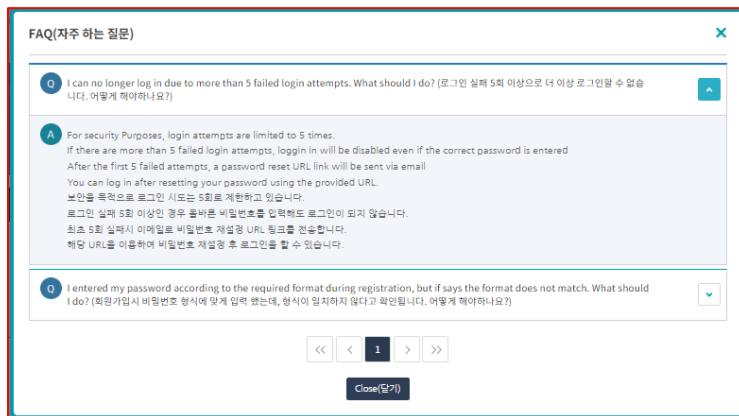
FAQ(자주 하는 질문)

×

Q I can no longer log in due to more than 5 failed login attempts. What should I do? (로그인 실패 5회 이상으로 더 이상 로그인할 수 없습니다. 어떻게 해야하나요?)

A For security Purposes, login attempts are limited to 5 times.
If there are more than 5 failed login attempts, loggin in will be disabled even if the correct password is entered
After the first 5 failed attempts, a password reset URL link will be sent via email
You can log in after resetting your password using the provided URL.
보안을 목적으로 로그인 시도는 5회로 제한하고 있습니다.
로그인 실패 5회 이상인 경우 올바른 비밀번호를 입력해도 로그인이 되지 않습니다.
최초 5회 실패시 이메일로 비밀번호 재설정 URL 링크를 전송합니다.
해당 URL을 이용하여 비밀번호 재설정 후 로그인을 할 수 있습니다.

Q I entered my password according to the required format during registration, but if says the format does not match. What should I do? (회원가입시 비밀번호 형식에 맞게 입력 했는데, 형식이 일치하지 않다고 확인됩니다. 어떻게 해야하나요?)

« ‹ 1 › »

Close(닫기)